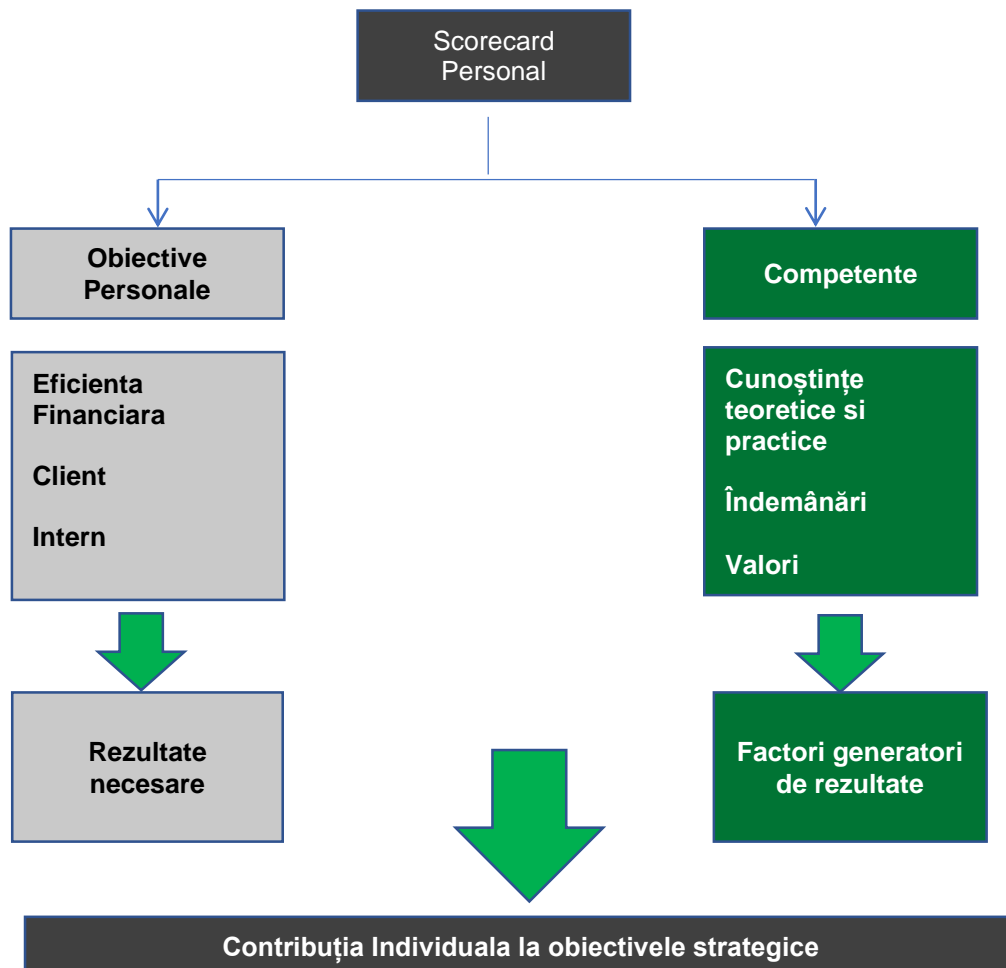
Scorecard Personal

Obiective Personale

Competente

Eficienta Financiara

Client

Intern

Cunoștințe teoretice si practice

Îndemânări

Valori

Rezultate necesare

Factori generatori de rezultate

Contribuția Individuala la obiectivele strategice